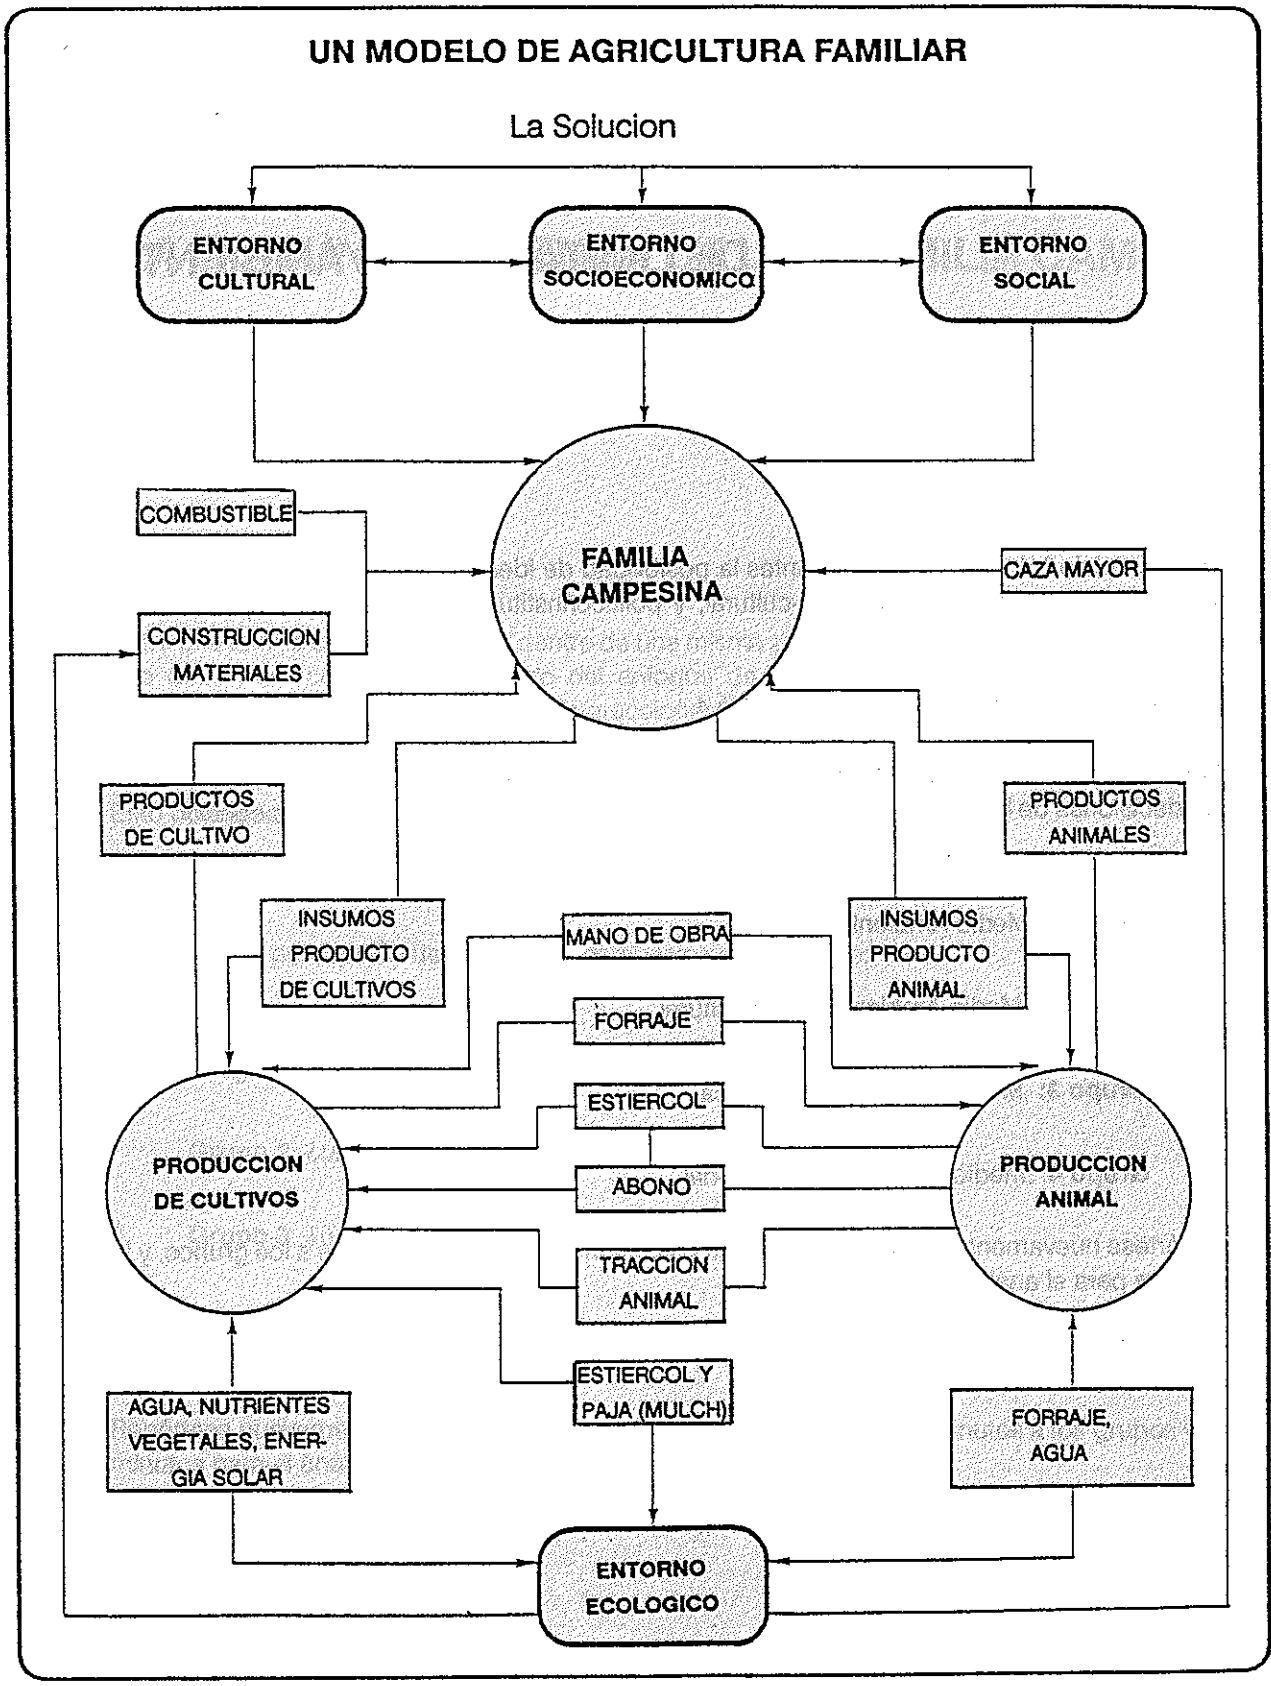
UN MODELO DE AGRICULTURA FAMILIAR

La Solucion

ENTORNO CULTURAL

ENTORNO SOCIOECONOMICO

ENTORNO SOCIAL

COMBUSTIBLE

FAMILIA CAMPESINA

CAZA MAYOR

CONSTRUCCION MATERIALES

PRODUCTOS DE CULTIVO

PRODUCTOS ANIMALES

INSUMOS PRODUCTO DE CULTIVOS

MANO DE OBRA

INSUMOS PRODUCTO ANIMAL

FORRAJE

ESTIERCOL

PRODUCCION DE CULTIVOS

ABONO

PRODUCCION ANIMAL

TRACCION ANIMAL

ESTIERCOL Y PAJA (MULCH)

AGUA, NUTRIENTES VEGETALES, ENERGIA SOLAR

FORRAJE, AGUA

ENTORNO ECOLOGICO